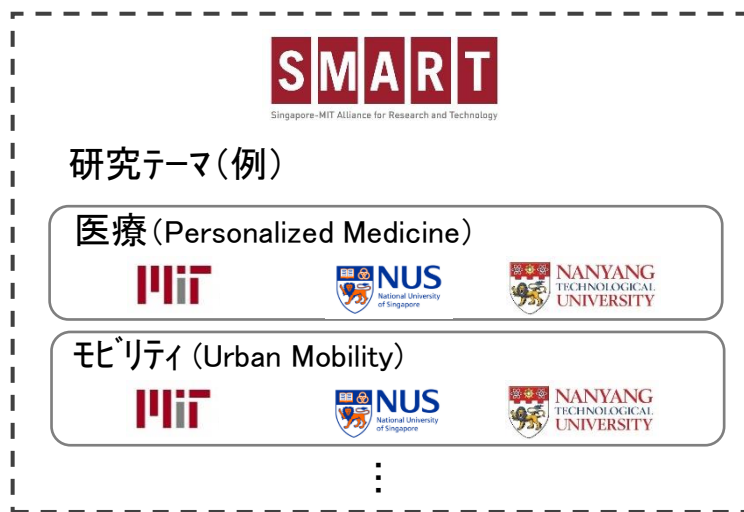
SMART
Singapore-MIT Alliance for Research and Technology

研究テーマ(例)

医療(Personalized Medicine)

MIT

NUS
National University of Singapore

NANYANG TECHNOLOGICAL UNIVERSITY

モビリティ(Urban Mobility)

MIT

NUS
National University of Singapore

NANYANG TECHNOLOGICAL UNIVERSITY

⋮